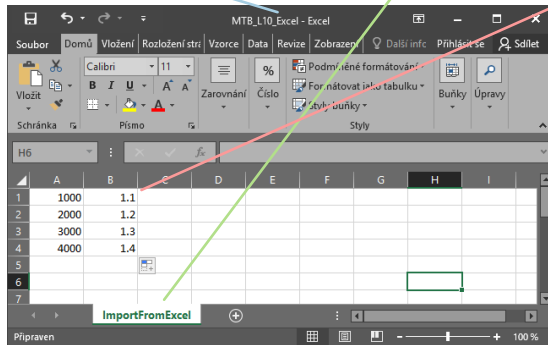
MTB_L10_Excel - Excel

Soubor | Domů | Vložení | Rozložení str | Vzorce | Data | Revize | Zobrazení | Další info | Přihlásit se | Sdílet

Vložit
Schránka

Calibri
11
B I U
A
Písmo

Zarovnání

%
Číslo

Podmíněné formátování
Formátovat jako tabulku
Styly buňky
Styly

Buňky

Úpravy

H6

| | A | B | C | D | E | F | G | H | I |
|---|---|---|---|---|---|---|---|---|---|
| 1 | 1000 | 1.1 | | | | | | | |
| 2 | 2000 | 1.2 | | | | | | | |
| 3 | 3000 | 1.3 | | | | | | | |
| 4 | 4000 | 1.4 | | | | | | | |
| 5 | | | | | | | | | |
| 6 | | | | | | | | | |
| 7 | | | | | | | | | |

ImportFromExcel

Připraven

100 %